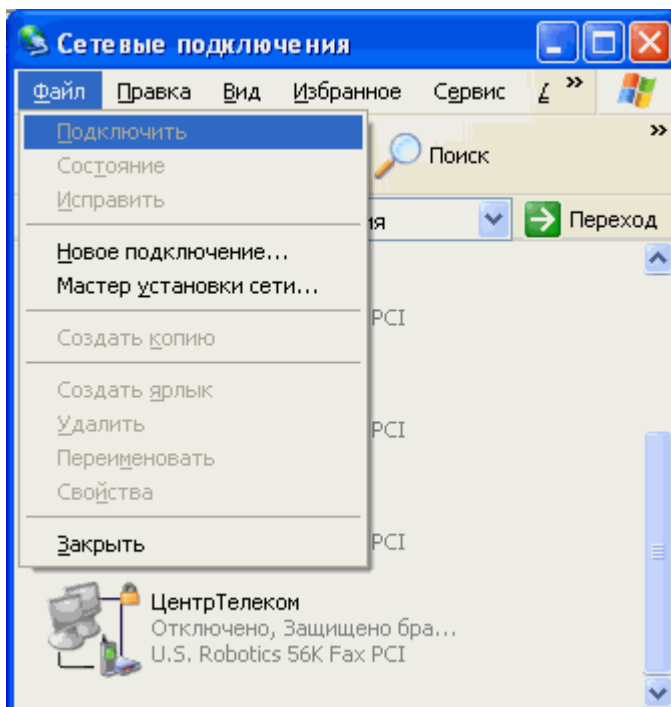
Сетевые подключения

Файл Правка Вид Избранное Сервис »

Подключить
Состояние
Исправить
Новое подключение...
Мастер установки сети...
Создать копию
Создать ярлык
Удалить
Переименовать
Свойства
Закрыть

Поиск
ия
Переход
PCI
PCI
PCI

ЦентрТелеком
Отключено, Защищено бра...
U.S. Robotics 56K Fax PCI